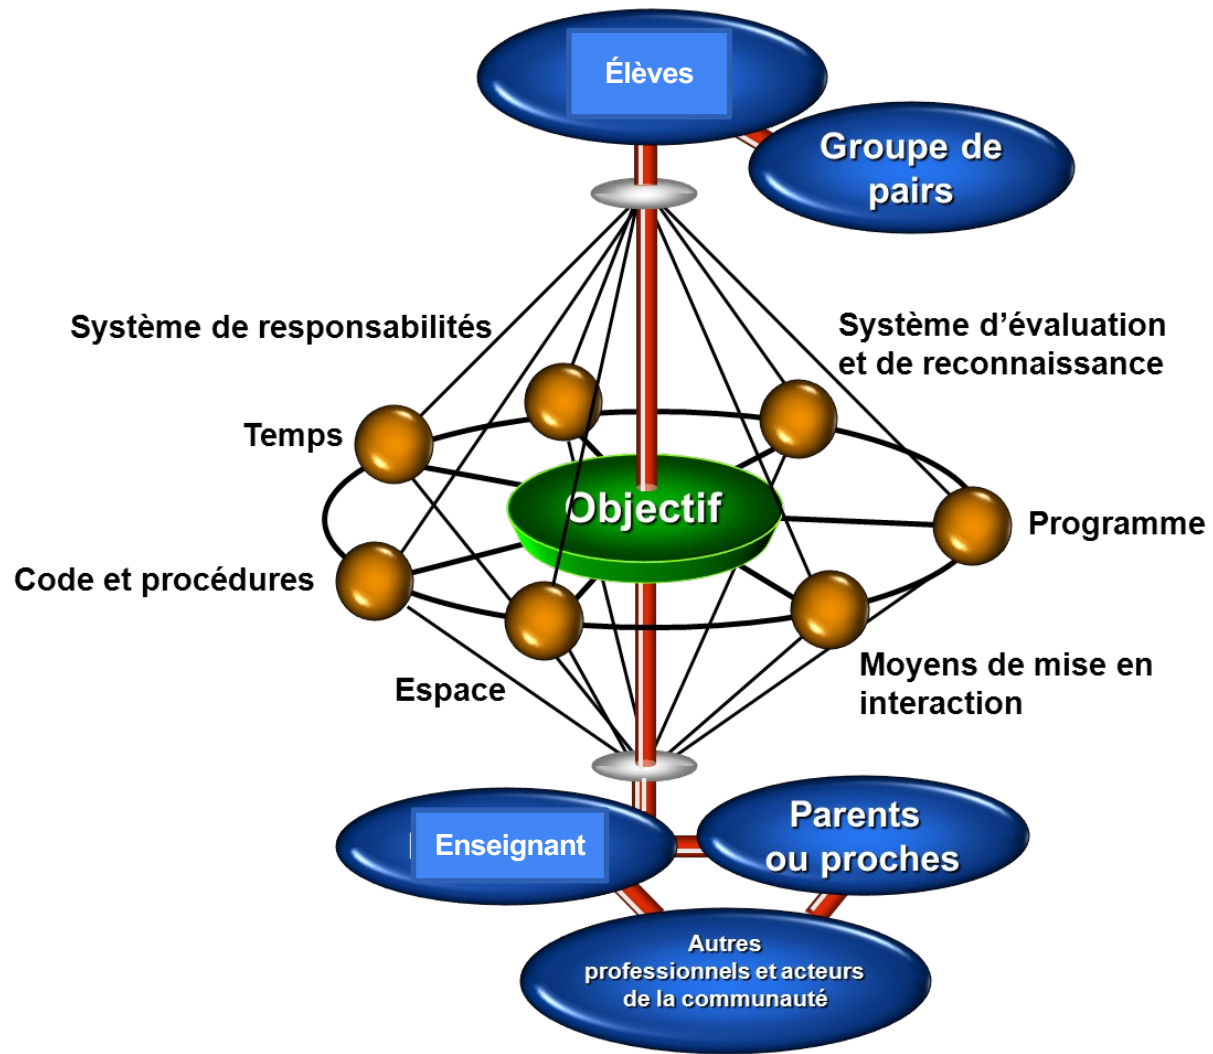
Élèves

Groupe de pairs

Système de responsabilités

Système d’évaluation et de reconnaissance

Temps

Objectif

Programme

Code et procédures

Moyens de mise en interaction

Espace

Enseignant

Parents ou proches

Autres professionnels et acteurs de la communauté